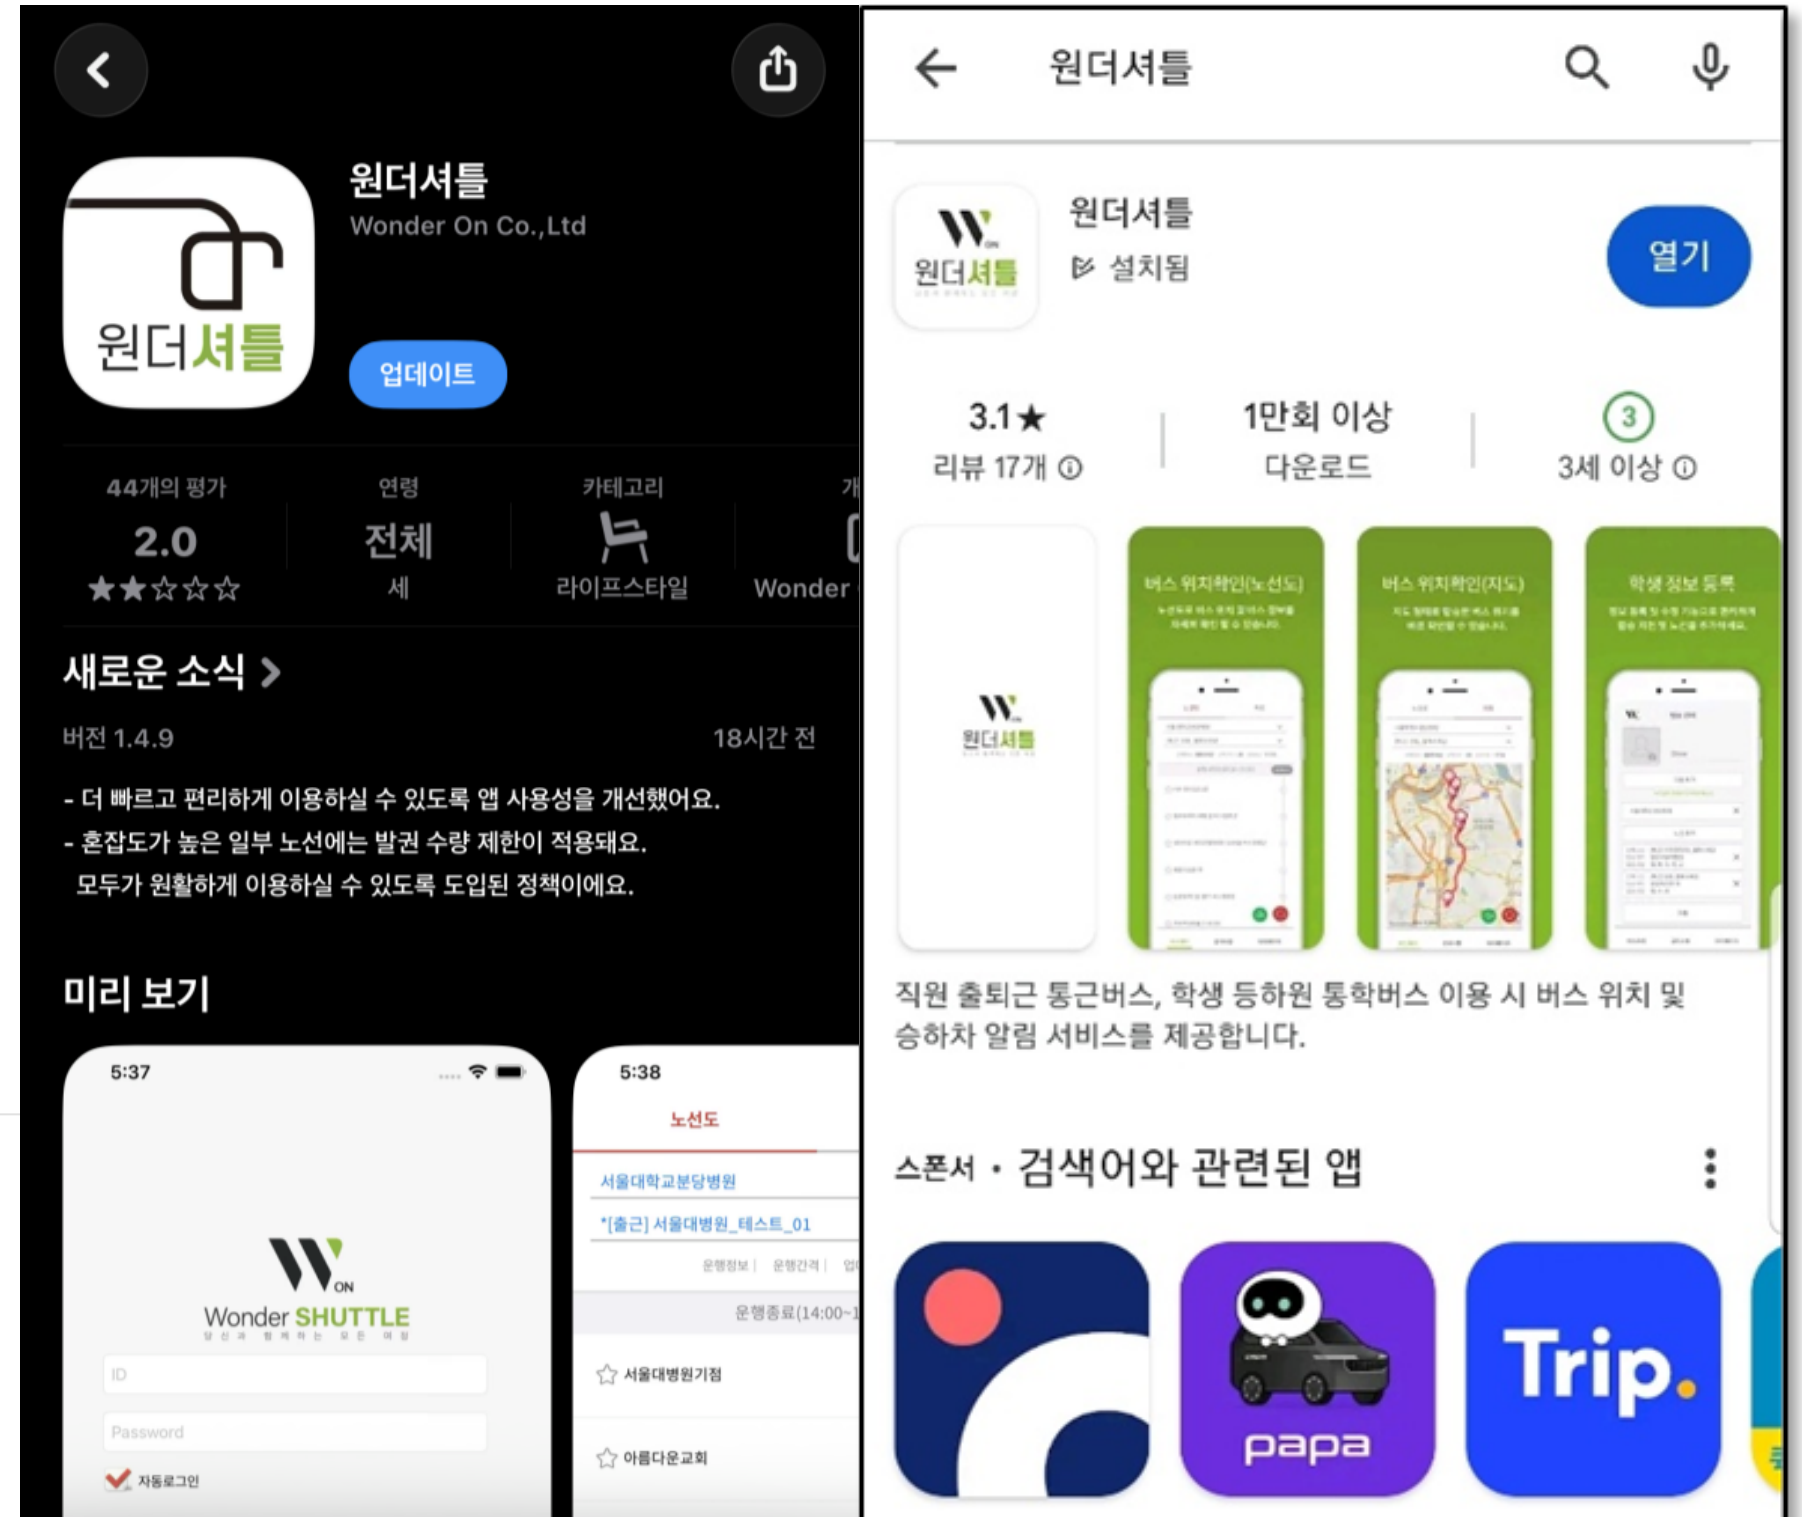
원더셔틀
Wonder On Co.,Ltd
원더셔틀
업데이트

44개의 평가
2.0
★★☆☆☆

연령
전체
세

카테고리
라이프스타일

개
Wonder

새로운 소식 >
버전 1.4.9
18시간 전
- 더 빠르고 편리하게 이용하실 수 있도록 앱 사용성을 개선했어요.
- 혼잡도가 높은 일부 노선에는 발권 수량 제한이 적용돼요.
모두가 원활하게 이용하실 수 있도록 도입된 정책이에요.

미리 보기
5:37
Wonder SHUTTLE
ID
Password
자동로그인

5:38
노선도
서울대학교분당병원
*[출근] 서울대병원_테스트_01
운행정보 | 운행간격 |
운행종료(14:00~1
서울대병원기점
아름다운교회

원더셔틀
원더셔틀
설치됨
열기
3.1★
리뷰 17개 ⓘ
1만회 이상
다운로드
3
3세 이상 ⓘ
원더셔틀
버스 위치확인(노선도)
버스 위치확인(지도)
학생 정보 등록
직원 출퇴근 통근버스, 학생 등하원 통학버스 이용 시 버스 위치 및 승하차 알림 서비스를 제공합니다.
스폰서 · 검색어와 관련된 앱
papa
Trip.